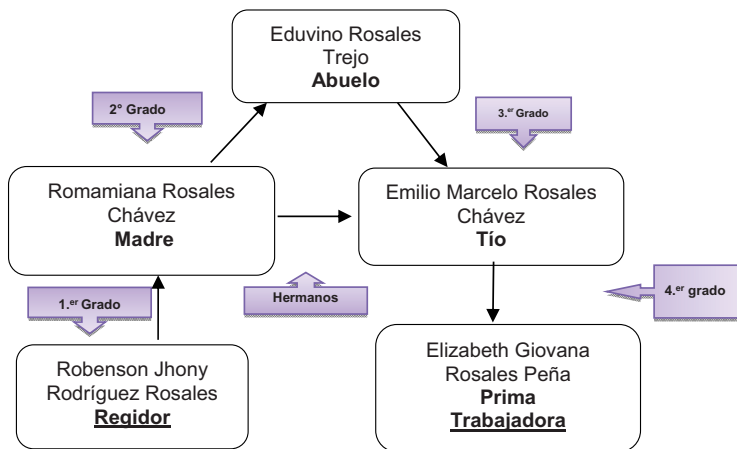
Eduvino Rosales Trejo
**Abuelo**

2° Grado

3.$^{er}$ Grado

Romamiana Rosales Chávez
**Madre**

Emilio Marcelo Rosales Chávez
**Tío**

1.$^{er}$ Grado

Hermanos

4.$^{er}$ grado

Robenson Jhony Rodríguez Rosales
**Regidor**

Elizabeth Giovana Rosales Peña
**Prima**
**Trabajadora**